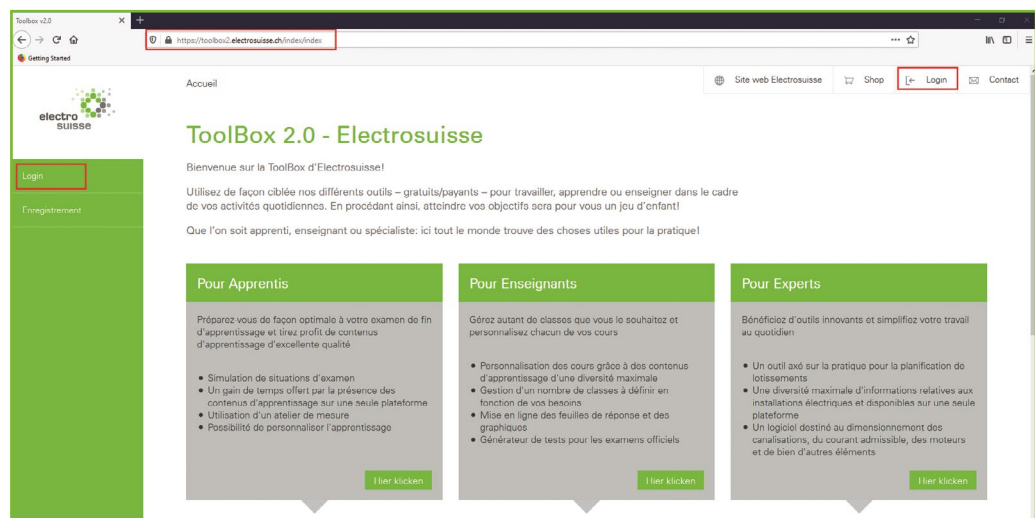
Toolbox v2.0 ×

https://toolbox2.electrosuisse.ch/index/index

Getting Started

electro suisse

Login

Enregistrement

Accueil

Site web Electrosuisse | Shop | Login | Contact

ToolBox 2.0 - Electrosuisse

Bienvenue sur la ToolBox d'Electrosuisse!

Utilisez de façon ciblée nos différents outils – gratuits/payants – pour travailler, apprendre ou enseigner dans le cadre de vos activités quotidiennes. En procédant ainsi, atteindre vos objectifs sera pour vous un jeu d'enfant!

Que l'on soit apprenti, enseignant ou spécialiste: ici tout le monde trouve des choses utiles pour la pratique!

Pour Apprentis

Préparez vous de façon optimale à votre examen de fin d'apprentissage et tirez profit de contenus d'apprentissage d'excellente qualité

• Simulation de situations d'examen
• Un gain de temps offert par la présence des contenus d'apprentissage sur une seule plateforme
• Utilisation d'un atelier de mesure
• Possibilité de personnaliser l'apprentissage

Hier klicken

Pour Enseignants

Gérez autant de classes que vous le souhaitez et personnalisez chacun de vos cours

• Personnalisation des cours grâce à des contenus d'apprentissage d'une diversité maximale
• Gestion d'un nombre de classes à définir en fonction de vos besoins
• Mise en ligne des feuilles de réponse et des graphiques
• Générateur de tests pour les examens officiels

Hier klicken

Pour Experts

Bénéficiez d'outils innovants et simplifiez votre travail au quotidien

• Un outil axé sur la pratique pour la planification de lotissements
• Une diversité maximale d'informations relatives aux installations électriques et disponibles sur une seule plateforme
• Un logiciel destiné au dimensionnement des canalisations, du courant admissible, des moteurs et de bien d'autres éléments

Hier klicken